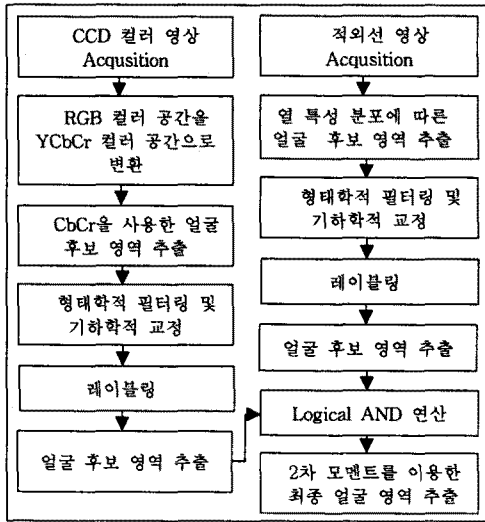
CCD 컬러 영상 Acqusition

RGB 컬러 공간을 YCbCr 컬러 공간으로 변환

CbCr을 사용한 얼굴 후보 영역 추출

형태학적 필터링 및 기하학적 교정

레이블링

얼굴 후보 영역 추출

적외선 영상 Acqusition

열 특성 분포에 따른 얼굴 후보 영역 추출

형태학적 필터링 및 기하학적 교정

레이블링

얼굴 후보 영역 추출

Logical AND 연산

2차 모멘트를 이용한 최종 얼굴 영역 추출